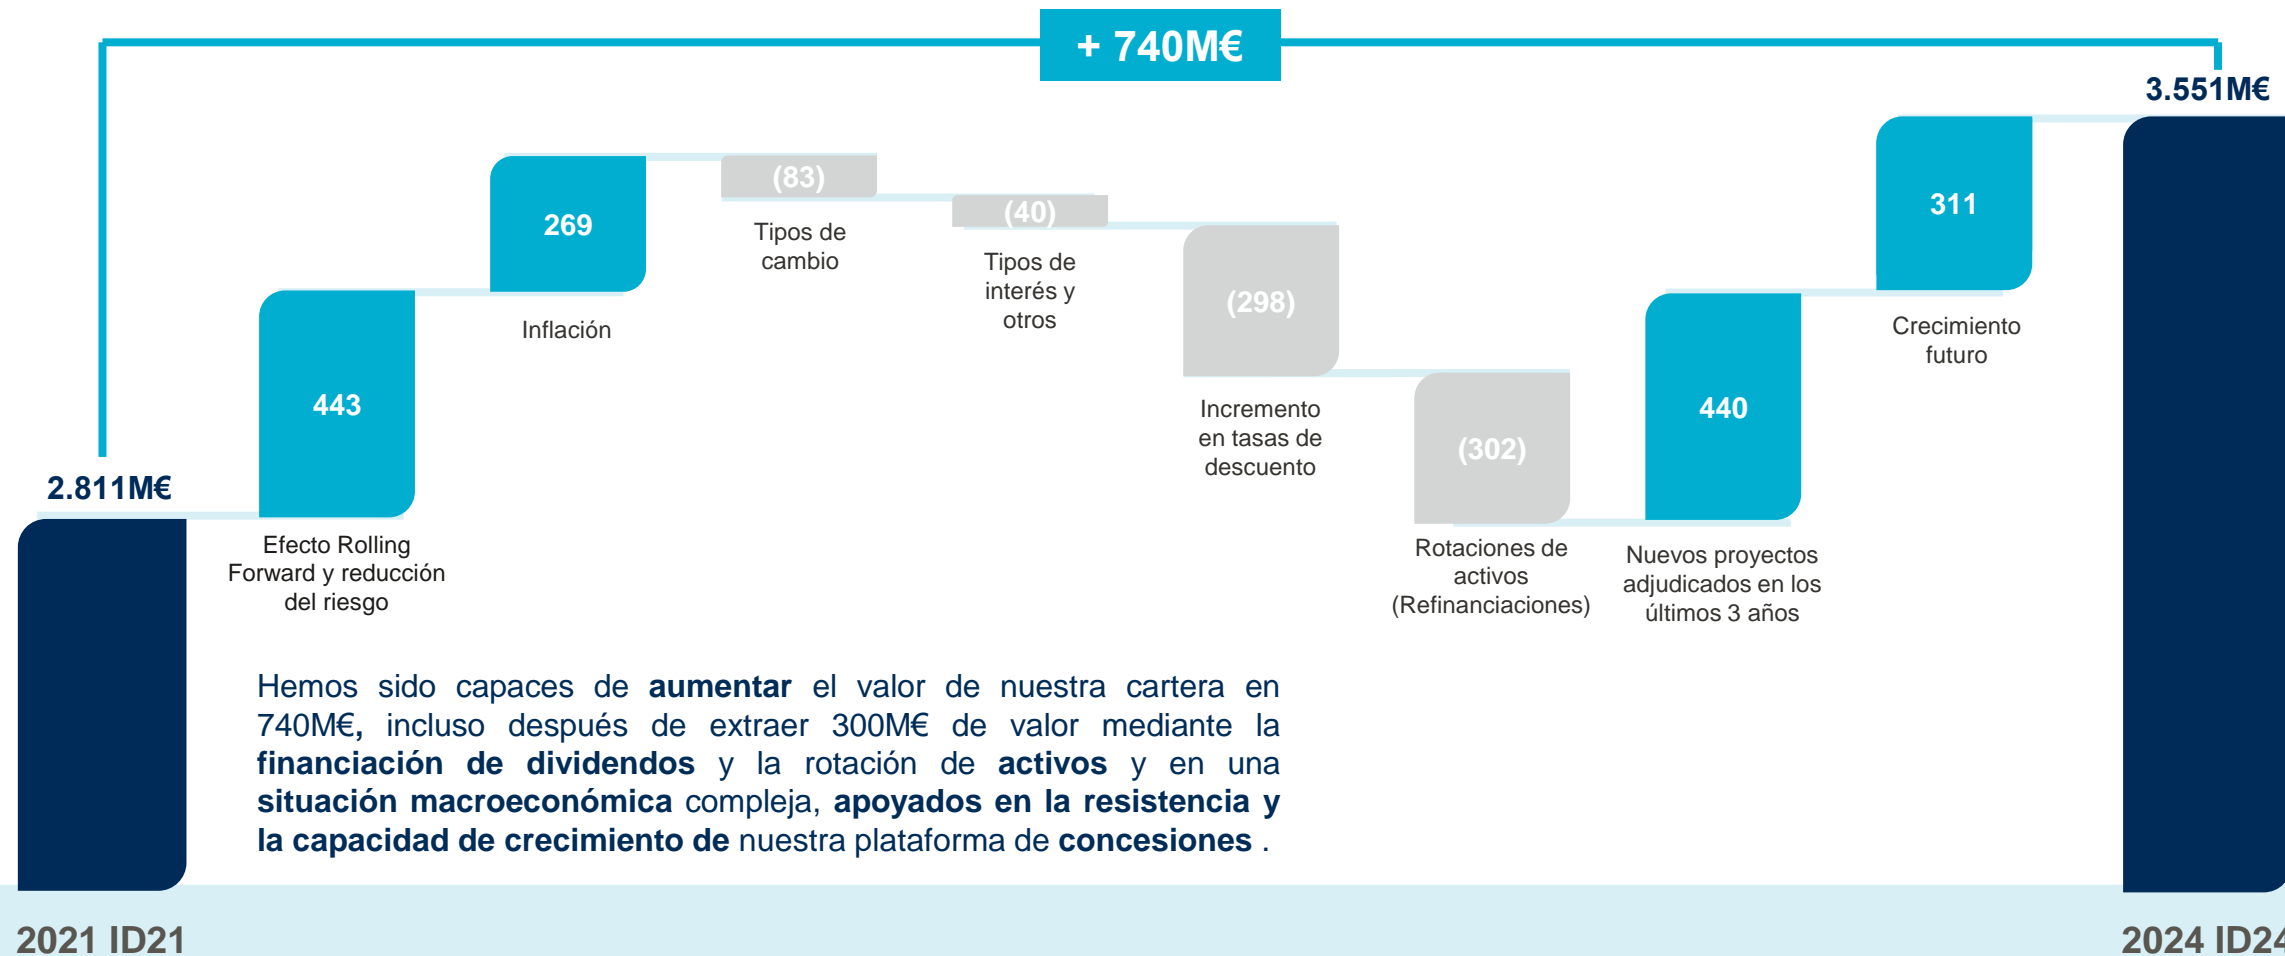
+ 740M€

3.551M€

2.811M€

443

Efecto Rolling Forward y reducción del riesgo

269

Inflación

(83)

Tipos de cambio

(40)

Tipos de interés y otros

(298)

Incremento en tasas de descuento

(302)

Rotaciones de activos (Refinanciaciones)

440

Nuevos proyectos adjudicados en los últimos 3 años

311

Crecimiento futuro

Hemos sido capaces de **aumentar** el valor de nuestra cartera en 740M€**,** incluso después de extraer 300M€ de valor mediante la **financiación de dividendos** y la rotación de **activos** y en una **situación macroeconómica** compleja, **apoyados en la resistencia y la capacidad de crecimiento de** nuestra plataforma de **concesiones** .

2021 ID21

2024 ID24